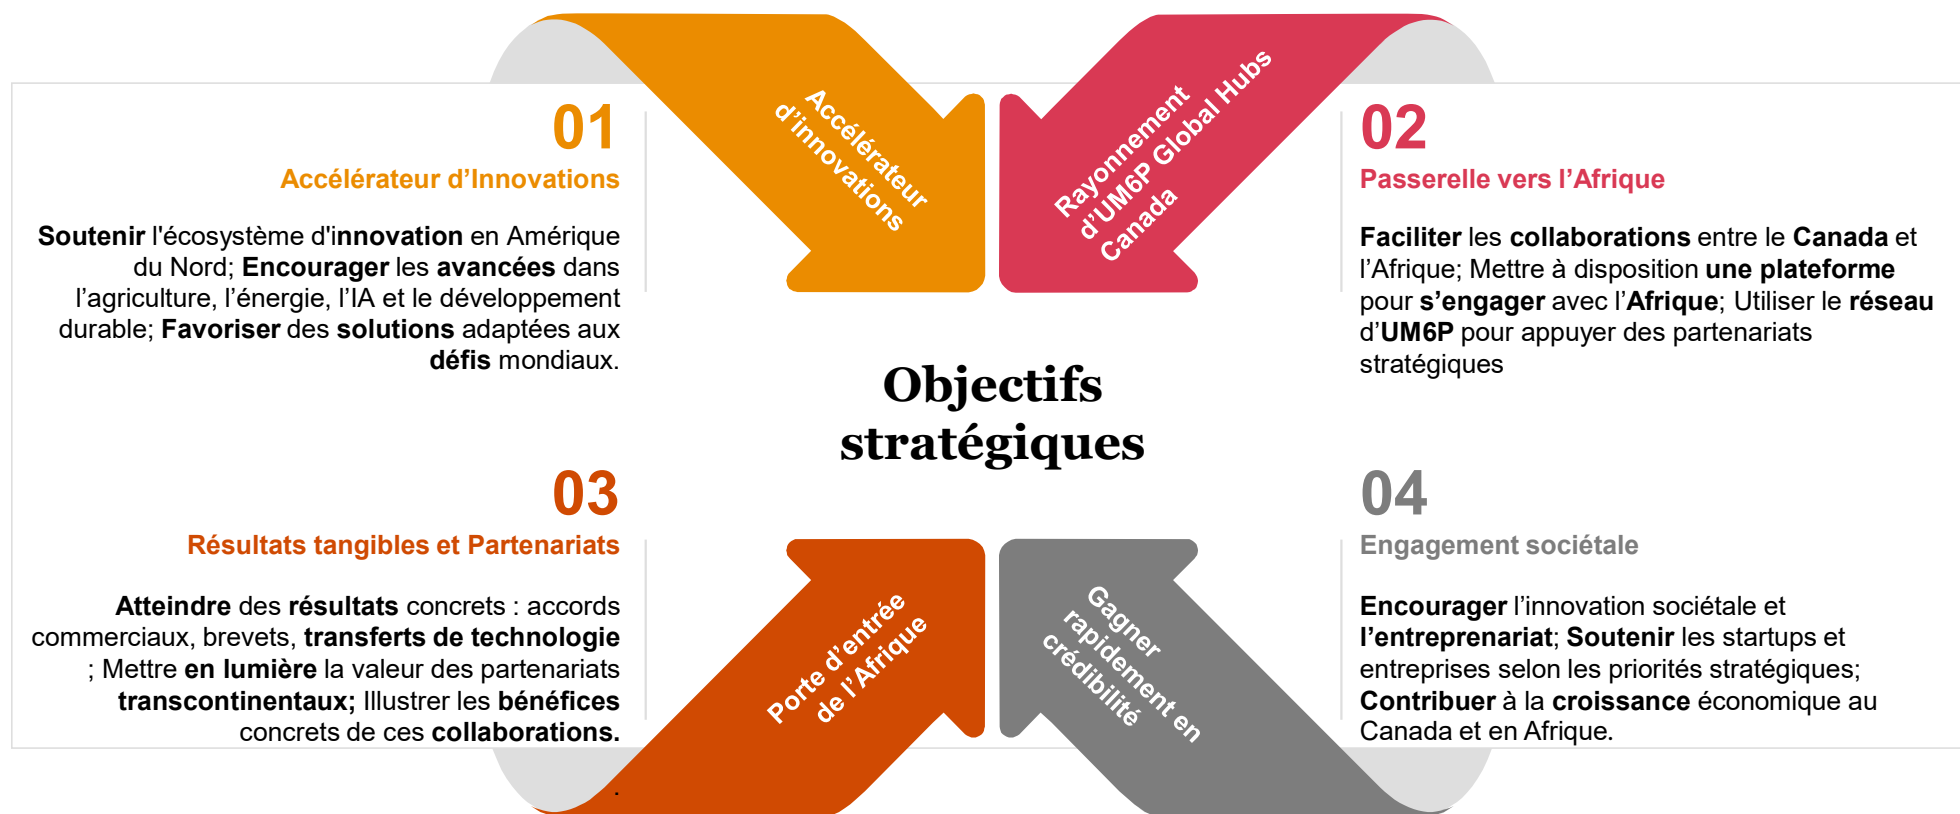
01
Accélérateur d’Innovations

Soutenir l'écosystème d'innovation en Amérique du Nord; Encourager les avancées dans l’agriculture, l’énergie, l’IA et le développement durable; Favoriser des solutions adaptées aux défis mondiaux.

Accélérateur d’innovations

Rayonnement d’UM6P Global Hubs Canada

02
Passerelle vers l’Afrique

Faciliter les collaborations entre le Canada et l’Afrique; Mettre à disposition une plateforme pour s’engager avec l’Afrique; Utiliser le réseau d’UM6P pour appuyer des partenariats stratégiques

Objectifs stratégiques

03
Résultats tangibles et Partenariats

Atteindre des résultats concrets : accords commerciaux, brevets, transferts de technologie ; Mettre en lumière la valeur des partenariats transcontinentaux; Illustrer les bénéfices concrets de ces collaborations.

Porte d’entrée de l’Afrique

Gagner rapidement en crédibilité

04
Engagement sociétale

Encourager l’innovation sociétale et l’entreprenariat; Soutenir les startups et entreprises selon les priorités stratégiques; Contribuer à la croissance économique au Canada et en Afrique.